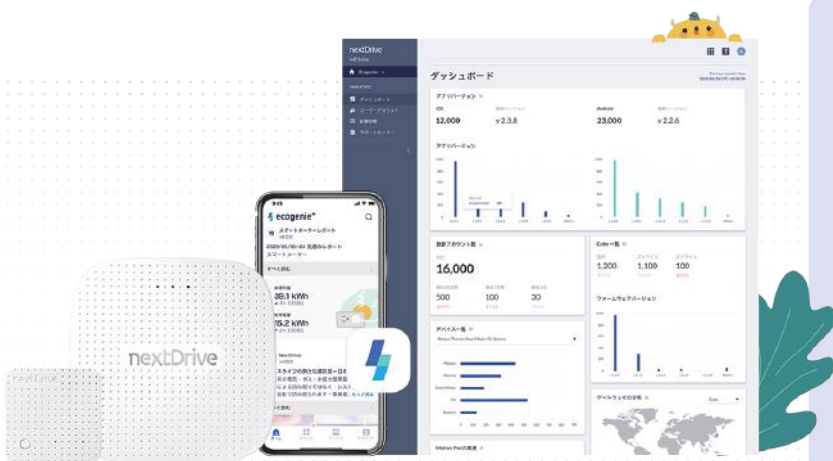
nextDrive

ecogenie

ダッシュボード

アプリバージョン

iOS

12,000

v 2.3.8

Android

23,000

v 2.2.6

アプリバージョン

登録アカウント数

16,000

500

100

30

Cube一覧

1,200

1,100

100

ファームウェアバージョン

デバイス一覧

ゲートウェイの分布

ecogenie+

スマートメーターレポート

38.1 kWh

15.2 kWh

nextDrive

nextDrive